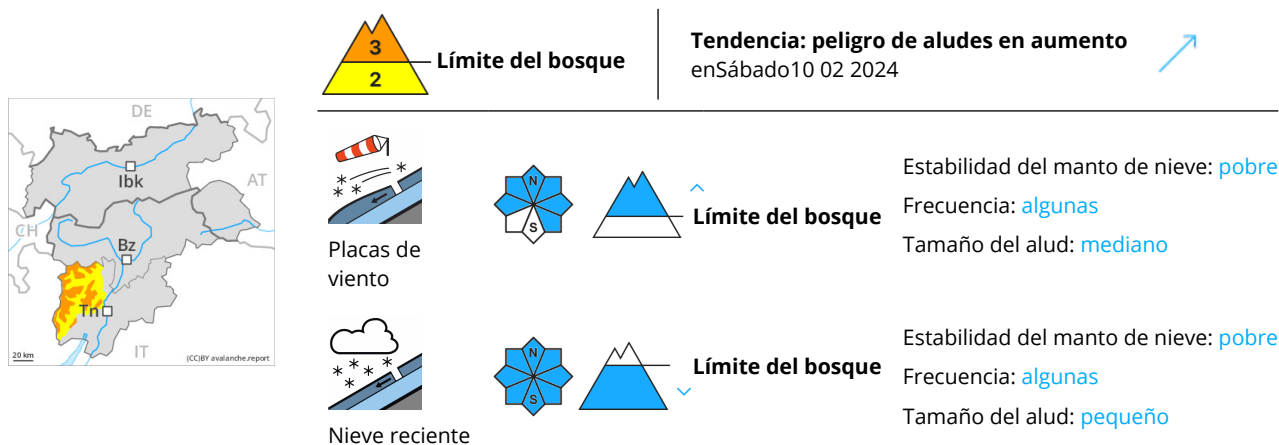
DE
AT
CH
Ibk
Bz
Tn
IT
20 km
(CC)BY avalanche.report

3
2
Límite del bosque

Tendencia: peligro de aludes en aumento
enSábado10 02 2024

Placas de viento
N
S
Límite del bosque
Estabilidad del manto de nieve: pobre
Frecuencia: algunas
Tamaño del alud: mediano

Nieve reciente
N
S
Límite del bosque
Estabilidad del manto de nieve: pobre
Frecuencia: algunas
Tamaño del alud: pequeño